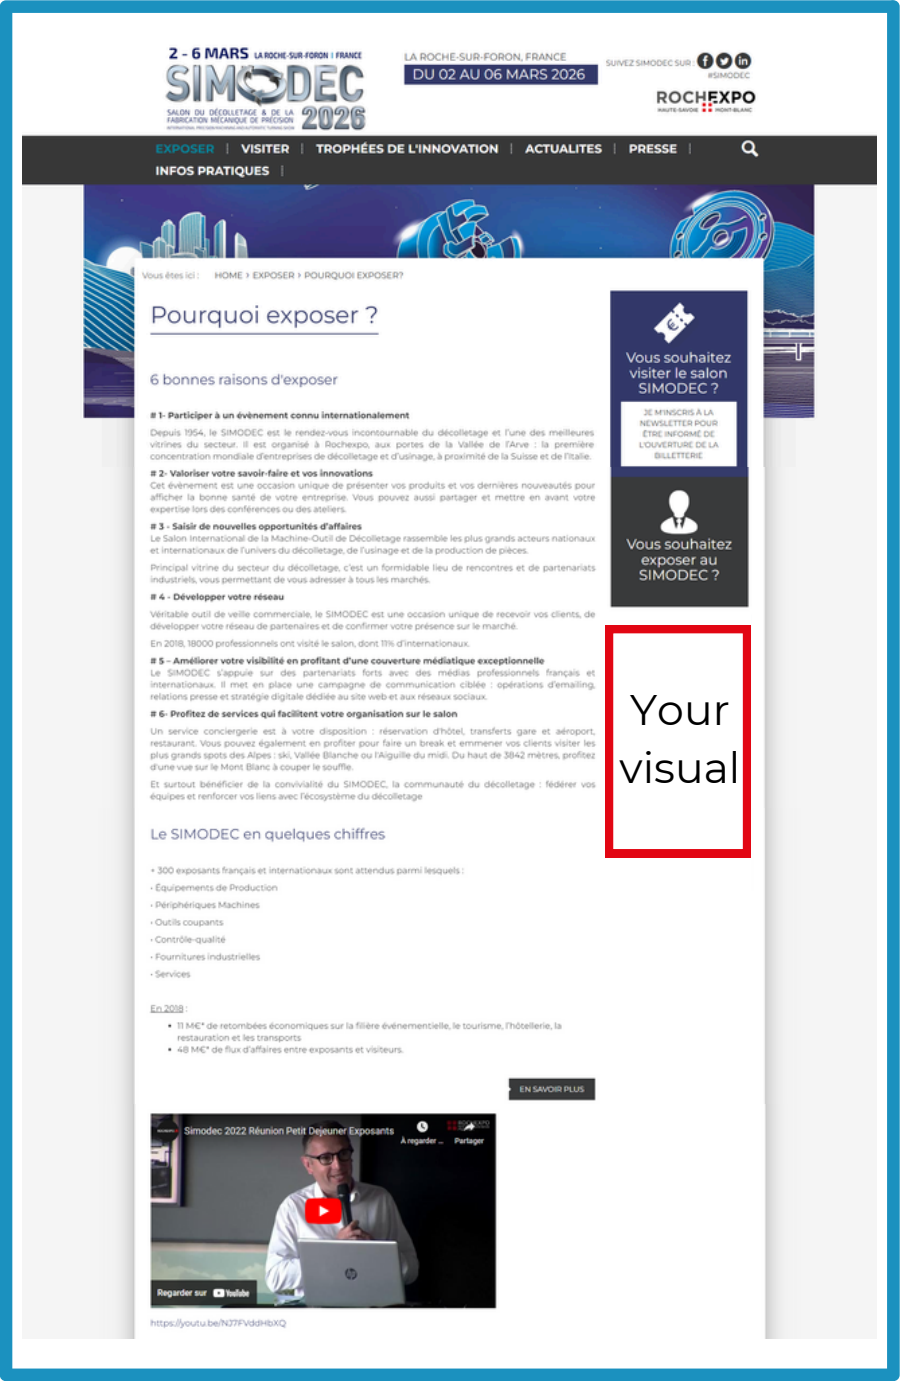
2 - 6 MARS LA ROCHE-SUR-FORON | FRANCE
SIMODEC
SALON DU DÉCOLLETAGE & DE LA FABRICATION MÉCANIQUE DE PRÉCISION
2026

LA ROCHE-SUR-FORON, FRANCE
DU 02 AU 06 MARS 2026

SUIVEZ SIMODEC SUR :
#SIMODEC

ROCHEXPO
HAUTE-SAVOIE MONT-BLANC

EXPOSER | VISITER | TROPHÉES DE L'INNOVATION | ACTUALITES | PRESSE |
INFOS PRATIQUES |

Vous êtes ici : HOME › EXPOSER › POURQUOI EXPOSER?

Pourquoi exposer ?

6 bonnes raisons d'exposer

# 1- Participer à un évènement connu internationalement
Depuis 1954, le SIMODEC est le rendez-vous incontournable du décolletage et l'une des meilleures vitrines du secteur. Il est organisé à Rochexpo, aux portes de la Vallée de l'Arve : la première concentration mondiale d'entreprises de décolletage et d'usinage, à proximité de la Suisse et de l'Italie.

# 2- Valoriser votre savoir-faire et vos innovations
Cet évènement est une occasion unique de présenter vos produits et vos dernières nouveautés pour afficher la bonne santé de votre entreprise. Vous pouvez aussi partager et mettre en avant votre expertise lors des conférences ou des ateliers.

# 3 - Saisir de nouvelles opportunités d'affaires
Le Salon International de la Machine-Outil de Décolletage rassemble les plus grands acteurs nationaux et internationaux de l'univers du décolletage, de l'usinage et de la production de pièces.

Principal vitrine du secteur du décolletage, c'est un formidable lieu de rencontres et de partenariats industriels, vous permettant de vous adresser à tous les marchés.

# 4 - Développer votre réseau
Véritable outil de veille commerciale, le SIMODEC est une occasion unique de recevoir vos clients, de développer votre réseau de partenaires et de confirmer votre présence sur le marché.

En 2018, 18000 professionnels ont visité le salon, dont 11% d'internationaux.

# 5 – Améliorer votre visibilité en profitant d'une couverture médiatique exceptionnelle
Le SIMODEC s'appuie sur des partenariats forts avec des médias professionnels français et internationaux. Il met en place une campagne de communication ciblée : opérations d'emailing, relations presse et stratégie digitale dédiée au site web et aux réseaux sociaux.

# 6- Profitez de services qui facilitent votre organisation sur le salon
Un service conciergerie est à votre disposition : réservation d'hôtel, transferts gare et aéroport, restaurant. Vous pouvez également en profiter pour faire un break et emmener vos clients visiter les plus grands spots des Alpes : ski, Vallée Blanche ou l'Aiguille du midi. Du haut de 3842 mètres, profitez d'une vue sur le Mont Blanc à couper le souffle.

Et surtout bénéficier de la convivialité du SIMODEC, la communauté du décolletage : fédérer vos équipes et renforcer vos liens avec l'écosystème du décolletage

Le SIMODEC en quelques chiffres

• 300 exposants français et internationaux sont attendus parmi lesquels :
• Équipements de Production
• Périphériques Machines
• Outils coupants
• Contrôle-qualité
• Fournitures industrielles
• Services

En 2018 :
• 11 M€* de retombées économiques sur la filière événementielle, le tourisme, l'hôtellerie, la restauration et les transports
• 48 M€* de flux d'affaires entre exposants et visiteurs.

EN SAVOIR PLUS

Simodec 2022 Réunion Petit Dejeuner Exposants
À regarder ... Partager
Regarder sur YouTube

https://youtu.be/NJ7FVddHbXQ

Vous souhaitez visiter le salon SIMODEC ?
JE M'INSCRIS À LA NEWSLETTER POUR ÊTRE INFORMÉ DE L'OUVERTURE DE LA BILLETTERIE

Vous souhaitez exposer au SIMODEC ?

Your visual